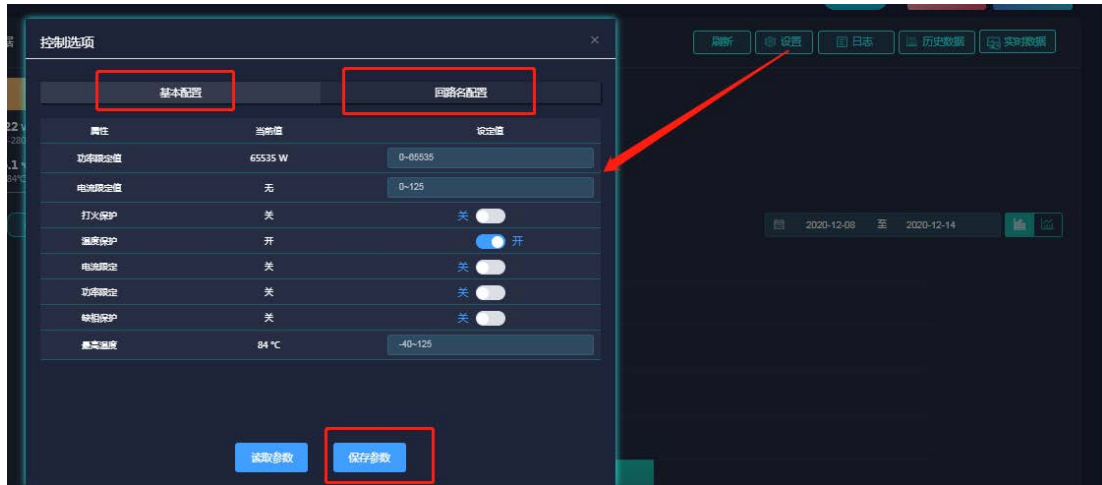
控制选项 ×

基本配置 回路名配置

| 属性 | 当前值 | 设定值 |
|---|---|---|
| 功率限定值 | 65535 W | 0~65535 |
| 电流限定值 | 无 | 0~125 |
| 打火保护 | 关 | 关 |
| 温度保护 | 开 | 开 |
| 电流限定 | 关 | 关 |
| 功率限定 | 关 | 关 |
| 缺相保护 | 关 | 关 |
| 最高温度 | 84 ℃ | -40~125 |

读取参数 保存参数

刷新 设置 日志 历史数据 实时数据

2020-12-08 至 2020-12-14